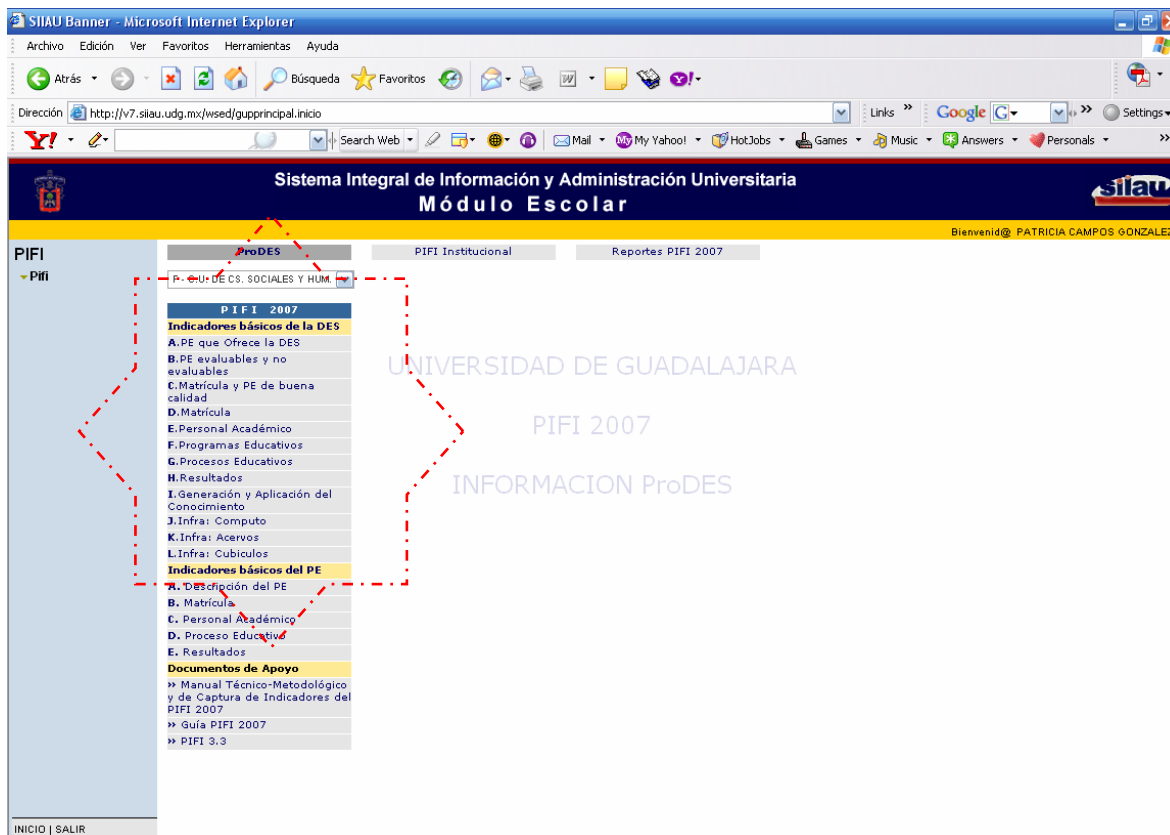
SIIAU Banner - Microsoft Internet Explorer

Archivo Edición Ver Favoritos Herramientas Ayuda

Atrás Búsqueda Favoritos

Dirección http://v7.siiau.udg.mx/wsed/gupprincipal.inicio

Links Google Settings

Search Web Mail My Yahoo! HotJobs Games Music Answers Personals

Sistema Integral de Información y Administración Universitaria
Módulo Escolar

siiau

Bienvenid@ PATRICIA CAMPOS GONZALEZ

PIFI
Pifi

ProDES | PIFI Institucional | Reportes PIFI 2007

P- C.U. DE CS. SOCIALES Y HUM.

PIFI 2007
Indicadores básicos de la DES
A.PE que Ofrece la DES
B.PE evaluables y no evaluables
C.Matrícula y PE de buena calidad
D.Matrícula
E.Personal Académico
F.Programas Educativos
G.Procesos Educativos
H.Resultados
I.Generación y Aplicación del Conocimiento
J.Infra: Computo
K.Infra: Acervos
L.Infra: Cubiculos
Indicadores básicos del PE
A. Descripción del PE
B. Matrícula
C. Personal Académico
D. Proceso Educativo
E. Resultados
Documentos de Apoyo
» Manual Técnico-Metodológico y de Captura de Indicadores del PIFI 2007
» Guía PIFI 2007
» PIFI 3.3

UNIVERSIDAD DE GUADALAJARA

PIFI 2007

INFORMACION ProDES

INICIO | SALIR